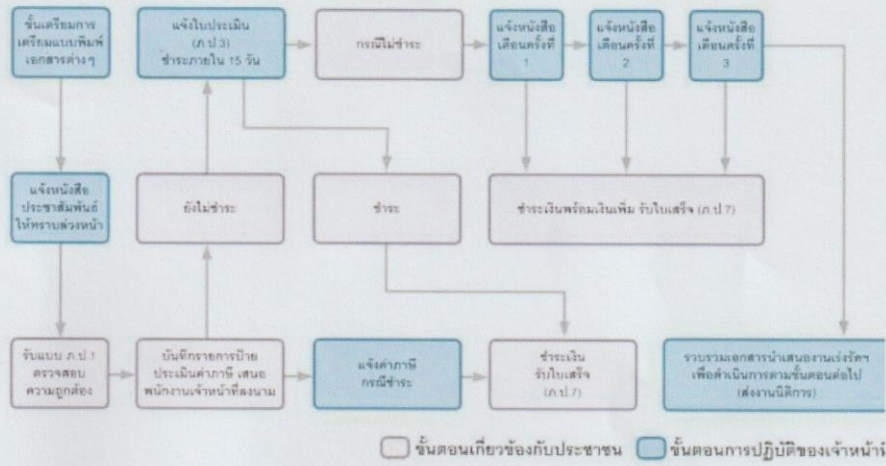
ขั้นเตรียมการ เตรียมแบบพิมพ์ เอกสารต่างๆ

แจ้งใบประเมิน (ภ.ป.3) ชำระภายใน 15 วัน

กรณีไม่ชำระ

แจ้งหนังสือ เตือนครั้งที่ 1

แจ้งหนังสือ เตือนครั้งที่ 2

แจ้งหนังสือ เตือนครั้งที่ 3

แจ้งหนังสือ ประชาสัมพันธ์ ให้ทราบล่วงหน้า

ยังไม่ชำระ

ชำระ

ชำระเงินพร้อมเงินเพิ่ม รับใบเสร็จ (ภ.ป.7)

รับแบบ ภ.ป.1 ตรวจสอบ ความถูกต้อง

บันทึกรายการป้าย ประเมินค่าภาษี เสนอ พนักงานเจ้าหน้าที่ลงนาม

แจ้งค่าภาษี กรณีชำระ

ชำระเงิน รับใบเสร็จ (ภ.ป.7)

รวบรวมเอกสารนำเสนองานเร่งรัด เพื่อดำเนินการตามขั้นตอนต่อไป (ส่งงานนิติการ)

ขั้นตอนเกี่ยวข้องกับประชาชน ขั้นตอนการปฏิบัติของเจ้าหน้า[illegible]